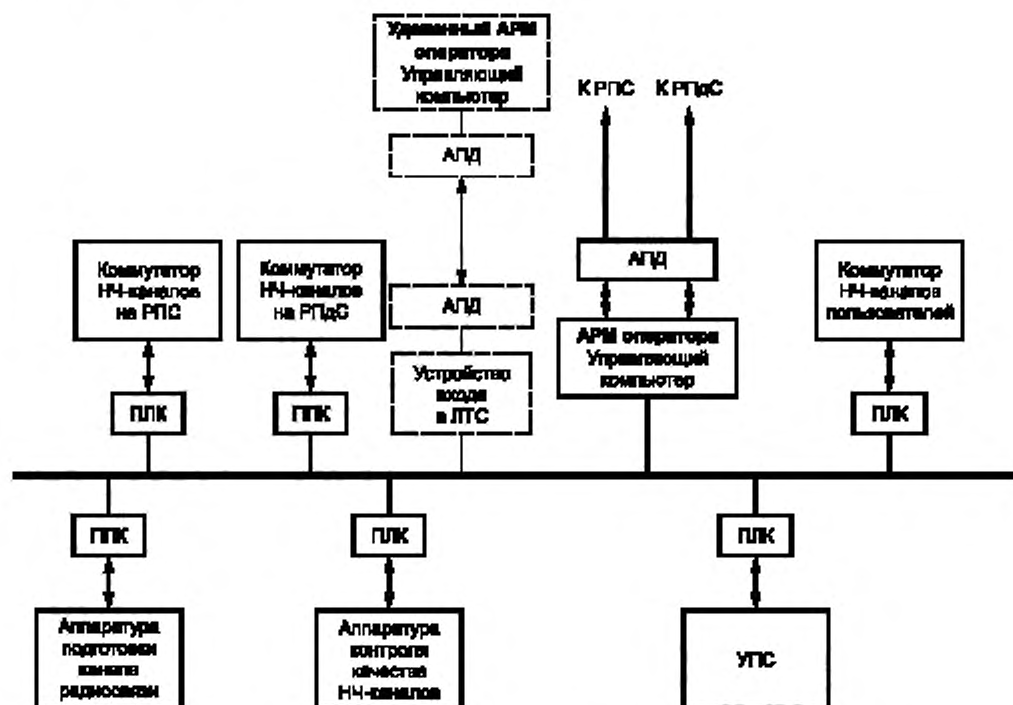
Удаленный АРМ оператора Управляющий компьютер

АПД

К РПС

К РПдС

Коммутатор НЧ-каналов на РПС

Коммутатор НЧ-каналов на РПдС

АПД

АПД

Коммутатор НЧ-каналов пользователей

Устройство входа в ЛТС

АРМ оператора Управляющий компьютер

ПЛК

ПЛК

ПЛК

ПЛК

ПЛК

ПЛК

Аппаратура подготовки канала радиосвязи

Аппаратура контроля качества НЧ-каналов

УПС

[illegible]